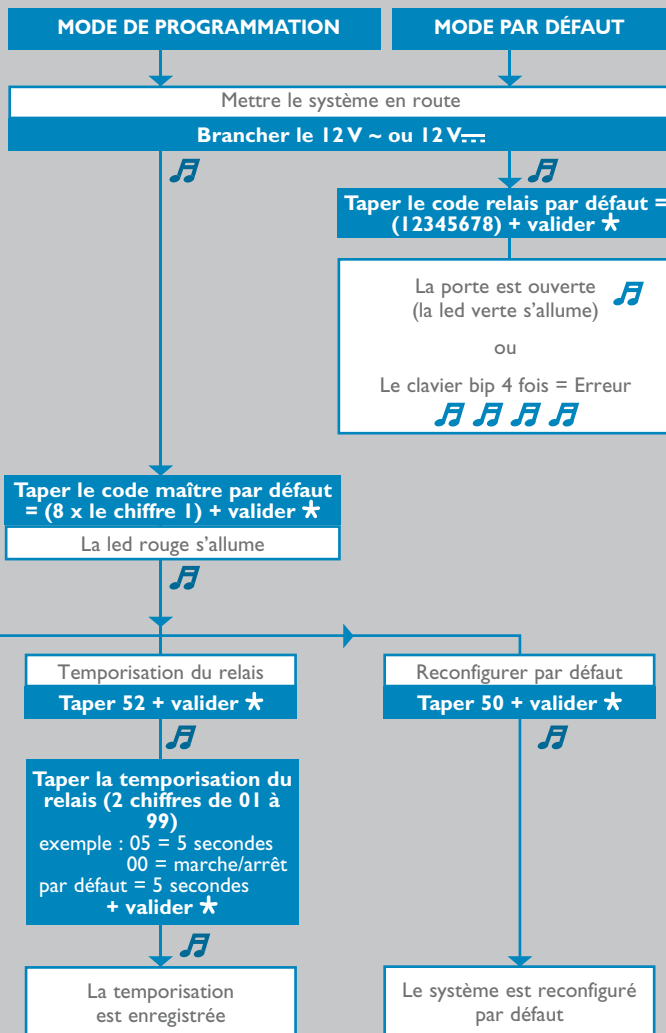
MODE DE PROGRAMMATION

MODE PAR DÉFAUT

Mettre le système en route

Brancher le 12 V ~ ou 12 V$\overline{---}$

Taper le code relais par défaut = (12345678) + valider ★

La porte est ouverte (la led verte s'allume)

ou

Le clavier bip 4 fois = Erreur

Taper le code maître par défaut = (8 x le chiffre 1) + valider ★

La led rouge s'allume

Temporisation du relais

Taper 52 + valider ★

Taper la temporisation du relais (2 chiffres de 01 à 99)
exemple : 05 = 5 secondes
00 = marche/arrêt
par défaut = 5 secondes
+ valider ★

La temporisation est enregistrée

Reconfigurer par défaut

Taper 50 + valider ★

Le système est reconfiguré par défaut